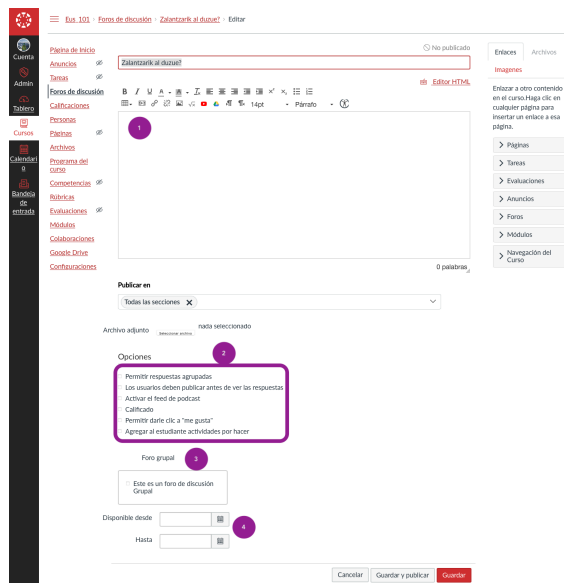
Eus_101 › Foros de discusión › Zalantzarik al duzue? › Editar

Cuenta
Admin
Tablero
Cursos
Calendario
Bandeja de entrada

Página de Inicio
Anuncios
Tareas
Foros de discusión
Calificaciones
Personas
Páginas
Archivos
Programa del curso
Competencias
Rúbricas
Evaluaciones
Módulos
Colaboraciones
Google Drive
Configuraciones

No publicado

Zalantzarik al duzue?

Editor HTML

14pt Párrafo

1

0 palabras

Publicar en

Todas las secciones

Archivo adjunto Seleccionar archivo nada seleccionado

Opciones

2

Permitir respuestas agrupadas
Los usuarios deben publicar antes de ver las respuestas
Activar el feed de podcast
Calificado
Permitir darle clic a "me gusta"
Agregar al estudiante actividades por hacer

Foro grupal

3

Este es un foro de discusión Grupal

Disponible desde

4

Hasta

Cancelar Guardar y publicar Guardar

Enlaces Archivos
Imagenes

Enlazar a otro contenido en el curso.Haga clic en cualquier página para insertar un enlace a esa página.

Páginas
Tareas
Evaluaciones
Anuncios
Foros
Módulos
Navegación del Curso